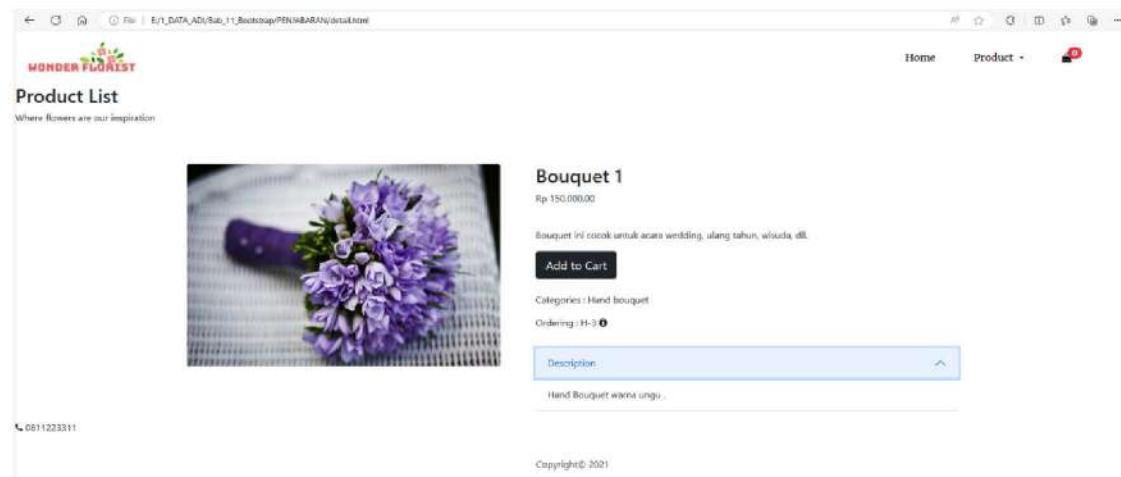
File | E:/1_DATA_ADI/Bab_11_Bootstrap/PENJABARAN/detail.html

WONDER FLORIST

Home Product ▾ 0

Product List
Where flowers are our inspiration

Bouquet 1
Rp 150.000,00

Bouquet ini cocok untuk acara wedding, ulang tahun, wisuda, dll.

Add to Cart

Categories : Hand bouquet

Ordering : H-3

Description

Hand Bouquet warna ungu .

0811223311

Copyright© 2021